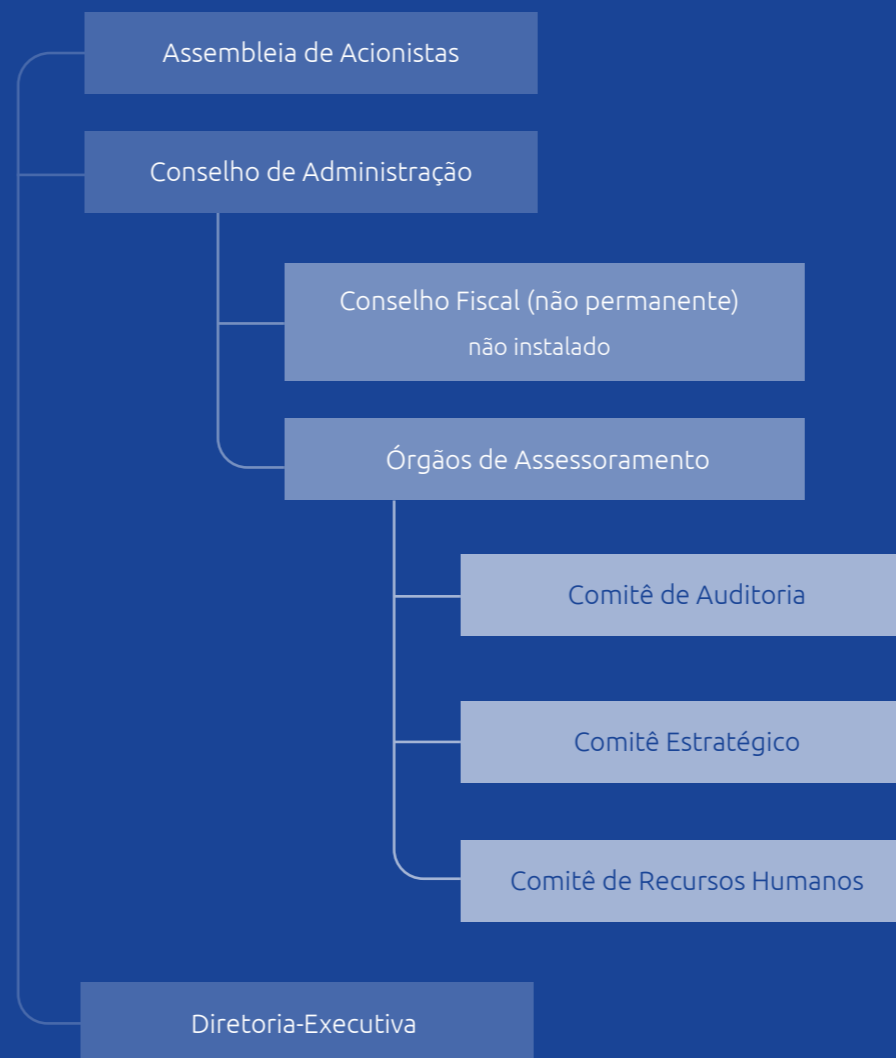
Assembleia de Acionistas

Conselho de Administração

Conselho Fiscal (não permanente)
não instalado

Órgãos de Assessoramento

Comitê de Auditoria

Comitê Estratégico

Comitê de Recursos Humanos

Diretoria-Executiva